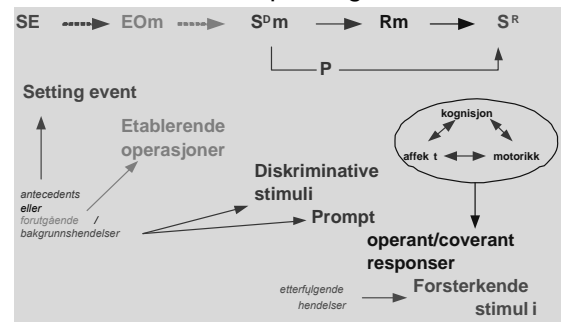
SE EOm $S^{D}m$ Rm $S^{R}$

P

Setting event

Etablerende operasjoner

kognisjon

affek t motorikk

antecedents eller forutgående / bakgrunnshendelser

Diskriminative stimuli

Prompt

operant/coverant responser

etterfulgende hendelser

Forsterkende stimul i